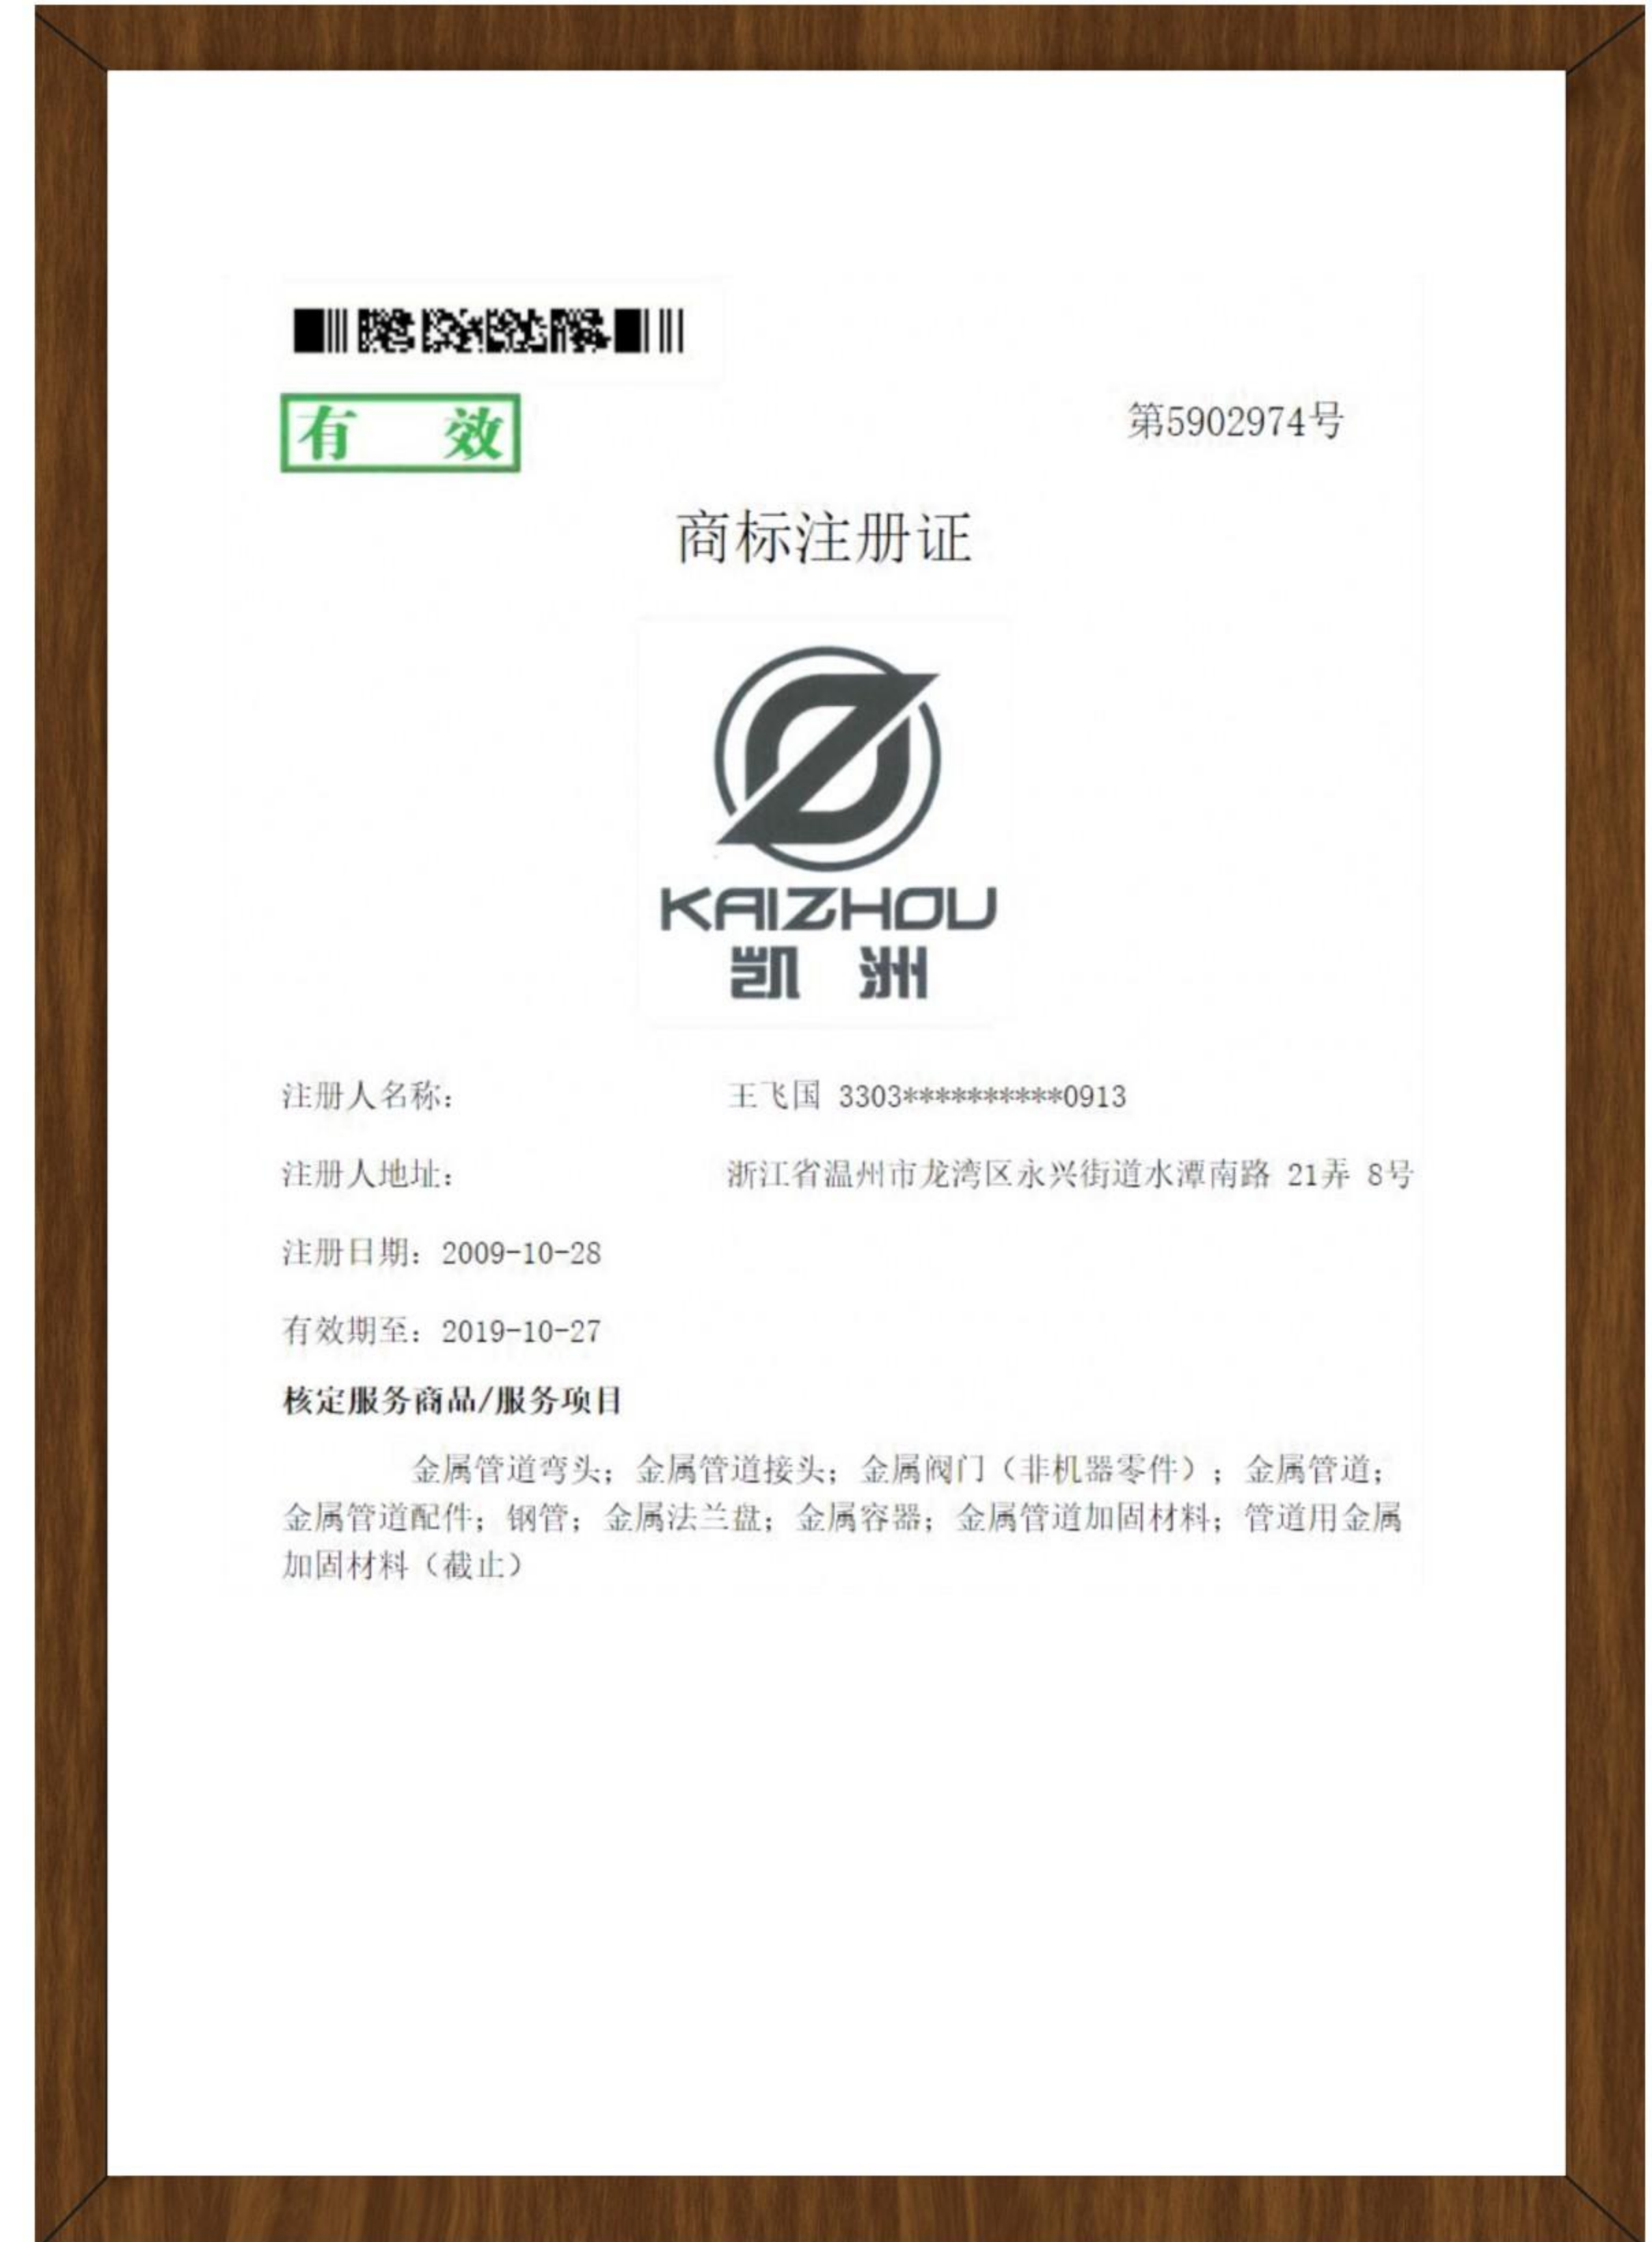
有 效

第5902974号

商标注册证

KAIZHOU
凯 洲

注册人名称： 王飞国 3303**********0913

注册人地址： 浙江省温州市龙湾区永兴街道水潭南路 21弄 8号

注册日期：2009-10-28

有效期至：2019-10-27

核定服务商品/服务项目

金属管道弯头；金属管道接头；金属阀门（非机器零件）；金属管道；金属管道配件；钢管；金属法兰盘；金属容器；金属管道加固材料；管道用金属加固材料（截止）